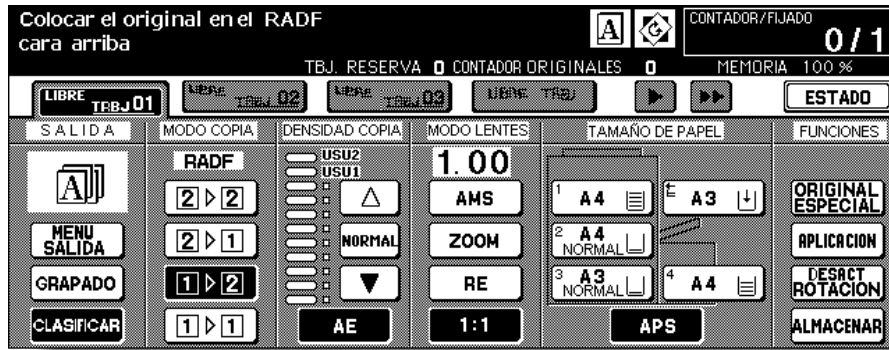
Colocar el original en el RADF cara arriba

A

CONTADOR/FIJADO
0 / 1

TBJ. RESERVA 0 CONTADOR ORIGINALES 0 MEMORIA 100 %

LIBRE TRBJ 01

LIBRE TRBJ 02

LIBRE TRBJ 03

LIBRE TRBJ

ESTADO

SALIDA

MODO COPIA

DENSIDAD COPIA

MODO LENTES

TAMAÑO DE PAPEL

FUNCIONES

RADF

USU2
USU1

1.00

MENU SALIDA

GRAPADO

CLASIFICAR

2 ▷ 2

2 ▷ 1

1 ▷ 2

1 ▷ 1

△

NORMAL

▼

AE

AMS

ZOOM

RE

1:1

1 A4

2 A4 NORMAL

3 A3 NORMAL

A3

4 A4

APS

ORIGINAL ESPECIAL

APLICACION

DESACT ROTACION

ALMACENAR